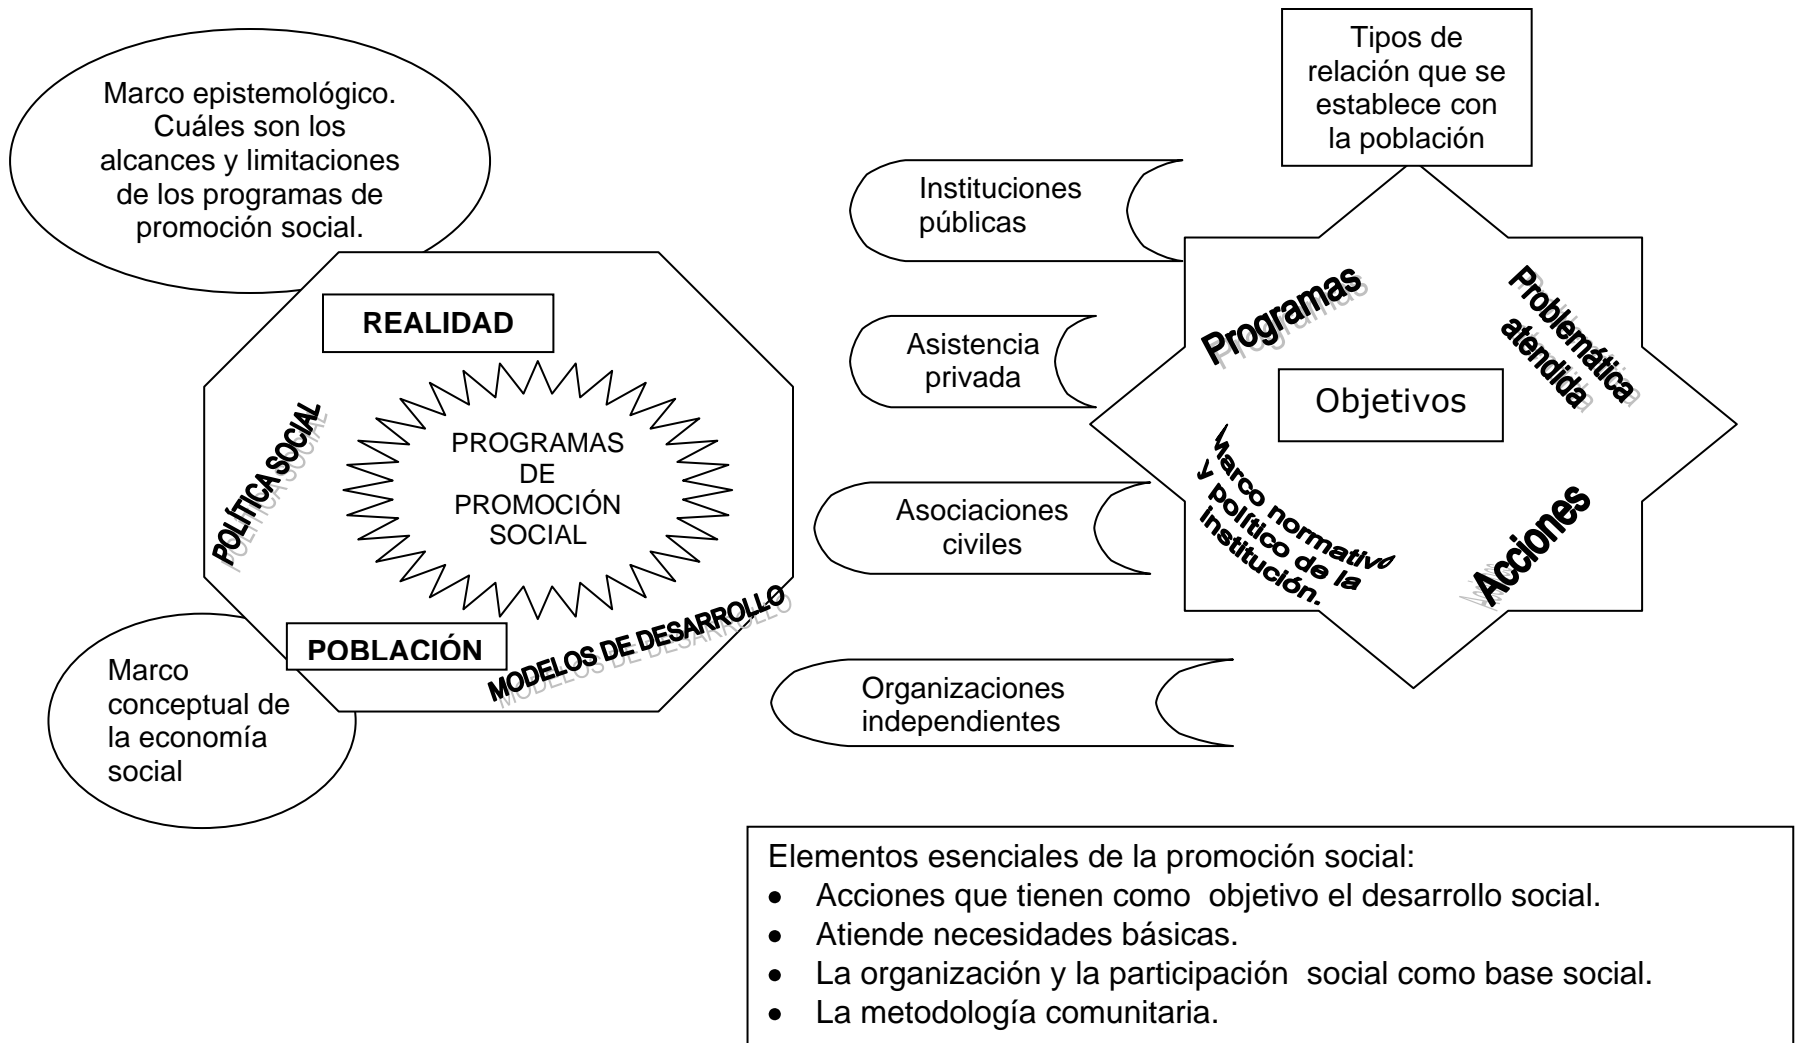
Marco epistemológico. Cuáles son los alcances y limitaciones de los programas de promoción social.

REALIDAD

POLÍTICA SOCIAL

PROGRAMAS DE PROMOCIÓN SOCIAL

POBLACIÓN

MODELOS DE DESARROLLO

Marco conceptual de la economía social

Tipos de relación que se establece con la población

Instituciones públicas

Asistencia privada

Asociaciones civiles

Organizaciones independientes

Programas

Problemática atendida

Objetivos

Marco normativo y político de la institución.

Acciones

Elementos esenciales de la promoción social:
• Acciones que tienen como objetivo el desarrollo social.
• Atiende necesidades básicas.
• La organización y la participación social como base social.
• La metodología comunitaria.